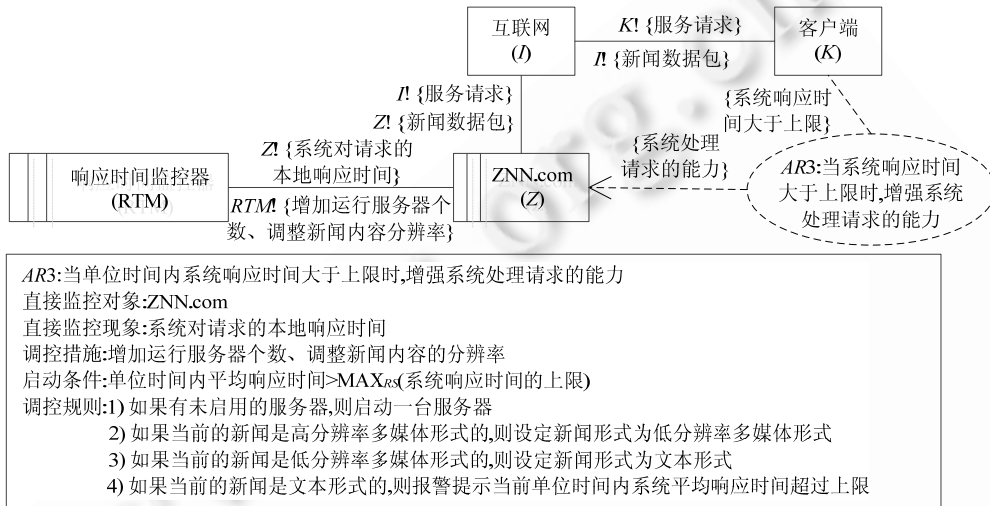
互联网
($I$)

$K$! {服务请求}
$I$! {新闻数据包}

客户端
($K$)

$I$! {服务请求}
$Z$! {新闻数据包}

{系统响应时间大于上限}

$Z$! {系统对请求的本地响应时间}

{系统处理请求的能力}

响应时间监控器
(RTM)

ZNN.com
($Z$)

$AR3$:当系统响应时间大于上限时,增强系统处理请求的能力

$RTM$! {增加运行服务器个数、调整新闻内容分辨率}

$AR3$:当单位时间内系统响应时间大于上限时,增强系统处理请求的能力
直接监控对象:ZNN.com
直接监控现象:系统对请求的本地响应时间
调控措施:增加运行服务器个数、调整新闻内容的分辨率
启动条件:单位时间内平均响应时间>$MAX_{RS}$(系统响应时间的上限)
调控规则:1) 如果有未启用的服务器,则启动一台服务器
2) 如果当前的新闻是高分辨率多媒体形式的,则设定新闻形式为低分辨率多媒体形式
3) 如果当前的新闻是低分辨率多媒体形式的,则设定新闻形式为文本形式
4) 如果当前的新闻是文本形式的,则报警提示当前单位时间内系统平均响应时间超过上限